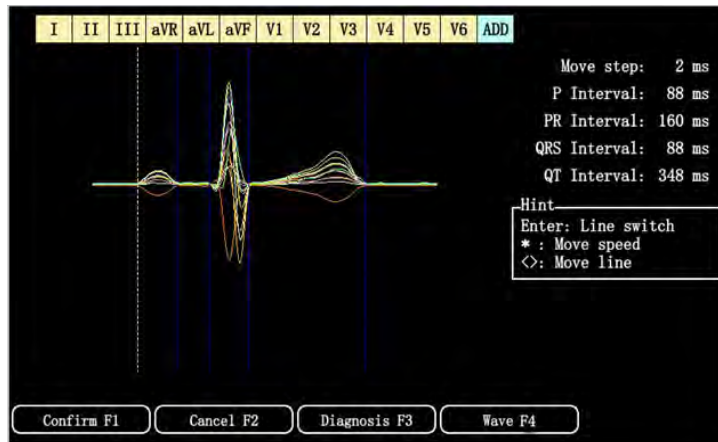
I II III aVR aVL aVF V1 V2 V3 V4 V5 V6 ADD

Move step: 2 ms
P Interval: 88 ms
PR Interval: 160 ms
QRS Interval: 88 ms
QT Interval: 348 ms

Hint
Enter: Line switch
* : Move speed
<>: Move line

Confirm F1
Cancel F2
Diagnosis F3
Wave F4